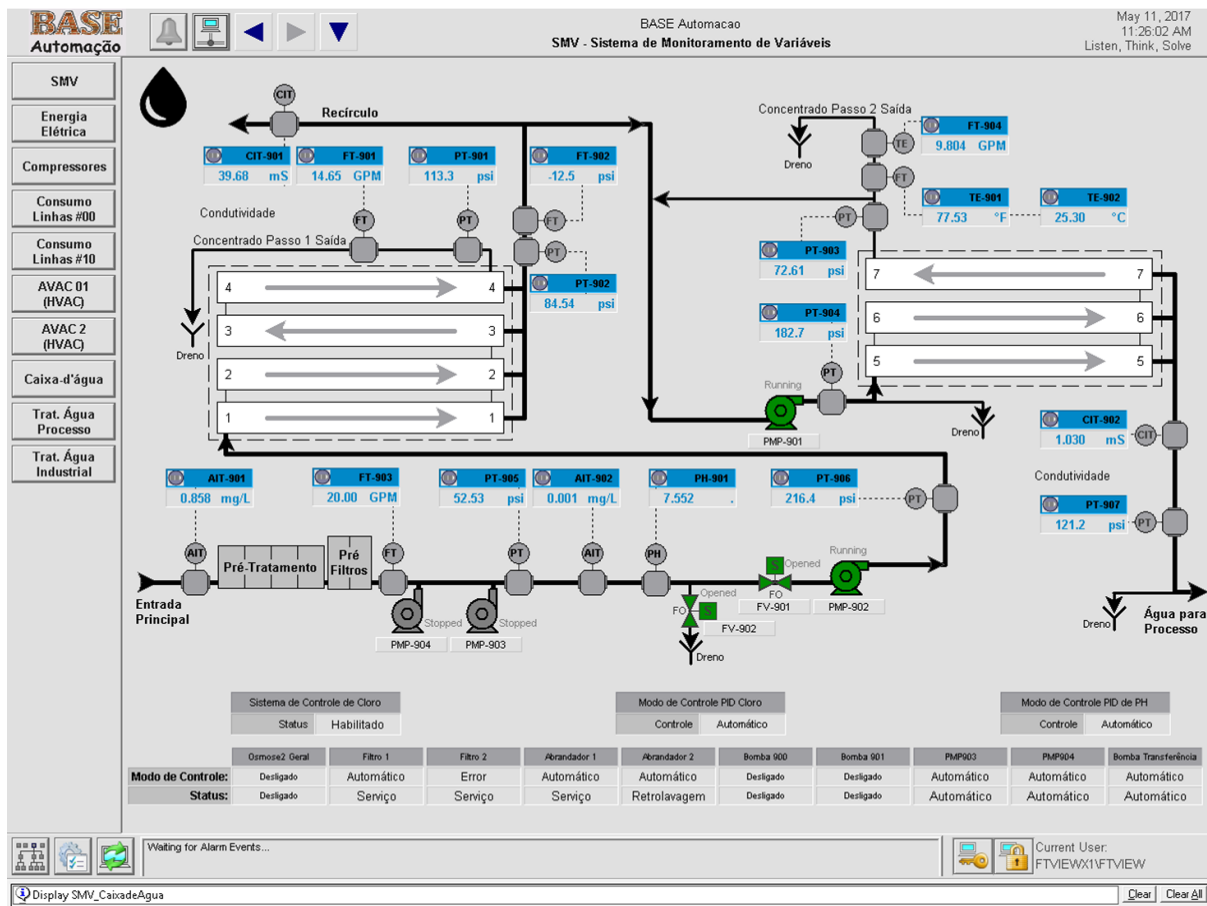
BASE Automação

BASE Automacao
SMV - Sistema de Monitoramento de Variáveis

May 11, 2017
11:26:02 AM
Listen, Think, Solve

SMV
Energia Elétrica
Compressores
Consumo Linhas #00
Consumo Linhas #10
AVAC 01 (HVAC)
AVAC 2 (HVAC)
Caixa-d'água
Trat. Água Processo
Trat. Água Industrial

CIT
Recírculo

| CIT-901 | FT-901 | PT-901 | FT-902 |
|---|---|---|---|
| 39.68 mS | 14.65 GPM | 113.3 psi | -12.5 psi |

Condutividade
FT
PT
FT
PT
Concentrado Passo 1 Saída
PT-902
84.54 psi
Dreno

4 4
3 3
2 2
1 1

Concentrado Passo 2 Saída
Dreno
TE
FT-904
9.804 GPM
FT
PT
TE-901
77.53 °F
TE-902
25.30 °C
PT-903
72.61 psi
PT-904
182.7 psi
PT
Running
PMP-901
Dreno

7 7
6 6
5 5

CIT-902
1.030 mS
CIT
Condutividade
PT-907
121.2 psi
PT

| AIT-901 | FT-903 | PT-905 | AIT-902 | PH-901 | PT-906 |
|---|---|---|---|---|---|
| 0.858 mg/L | 20.00 GPM | 52.53 psi | 0.001 mg/L | 7.552 . | 216.4 psi |

PT
AIT
Pré-Tratamento
Pré Filtros
FT
PT
AIT
PH
Opened
FO
S
FV-901
Running
PMP-902
Entrada Principal
Stopped
PMP-904
Stopped
PMP-903
Opened
FO
S
FV-902
Dreno
Dreno
Água para Processo

Sistema de Controle de Cloro
Status Habilitado

Modo de Controle PID Cloro
Controle Automático

Modo de Controle PID de PH
Controle Automático

| | Osmose2 Geral | Filtro 1 | Filtro 2 | Abrandador 1 | Abrandador 2 | Bomba 900 | Bomba 901 | PMP903 | PMP904 | Bomba Transferência |
|---|---|---|---|---|---|---|---|---|---|---|
| Modo de Controle: | Desligado | Automático | Error | Automático | Automático | Desligado | Desligado | Automático | Automático | Automático |
| Status: | Desligado | Serviço | Serviço | Serviço | Retrolavagem | Desligado | Desligado | Automático | Automático | Automático |

Waiting for Alarm Events...
Current User:
FTVIEWX1\FTVIEW

Display SMV_CaixadeAgua
Clear
Clear All